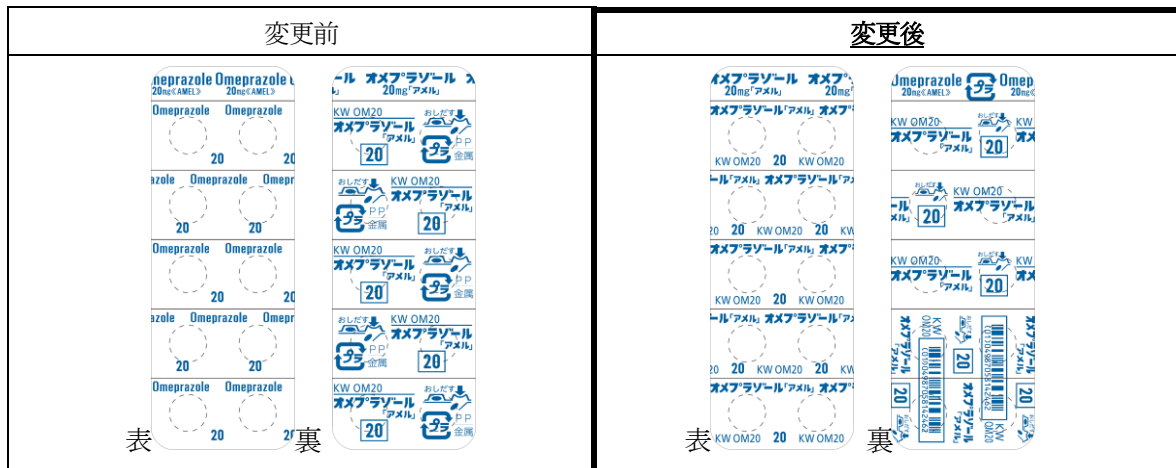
| 変更前 | 変更後 |
|---|---|
| 表 裏 | 表 裏 |

meprazole Omeprazole
20mg《AMEL》 20mg《AMEL》
Omeprazole Omeprazole
20 20
azole Omeprazole Omepr
20 20
Omeprazole Omeprazole
20 20
azole Omeprazole Omepr
20 20
Omeprazole Omeprazole
20 2

ル オメプラゾール
20mg「アメル」
KW OM20
オメプラゾール 「アメル」 20
おしだす
PP 金属
おしだす KW OM20
オメプラゾール 「アメル」 20
PP 金属
KW OM20
オメプラゾール 「アメル」 20
おしだす
PP 金属
おしだす KW OM20
オメプラゾール 「アメル」 20
PP 金属
KW OM20
オメプラゾール 「アメル」 20
おしだす
PP 金属

オメプラゾール オメプ
20mg「アメル」
オメプラゾール「アメル」 オメプ
KW OM20 20 KW OM20
ール「アメル」 オメプラゾール「ア
20 20 KW OM20 20 KW
オメプラゾール「アメル」 オメプ
KW OM20 20 KW OM20
ール「アメル」 オメプラゾール「ア
20 20 KW OM20 20 KW
オメプラゾール「アメル」 オメプ
KW OM20 20 KW OM20

Omeprazole Omep
20mg《AMEL》 20m
KW OM20 KW
オメプラゾール 「アメル」 20
おしだす KW OM20
オメプラゾール 「アメル」 20
KW OM20 KW
オメプラゾール 「アメル」 20
KW OM20 オメプラゾール 「アメル」 20